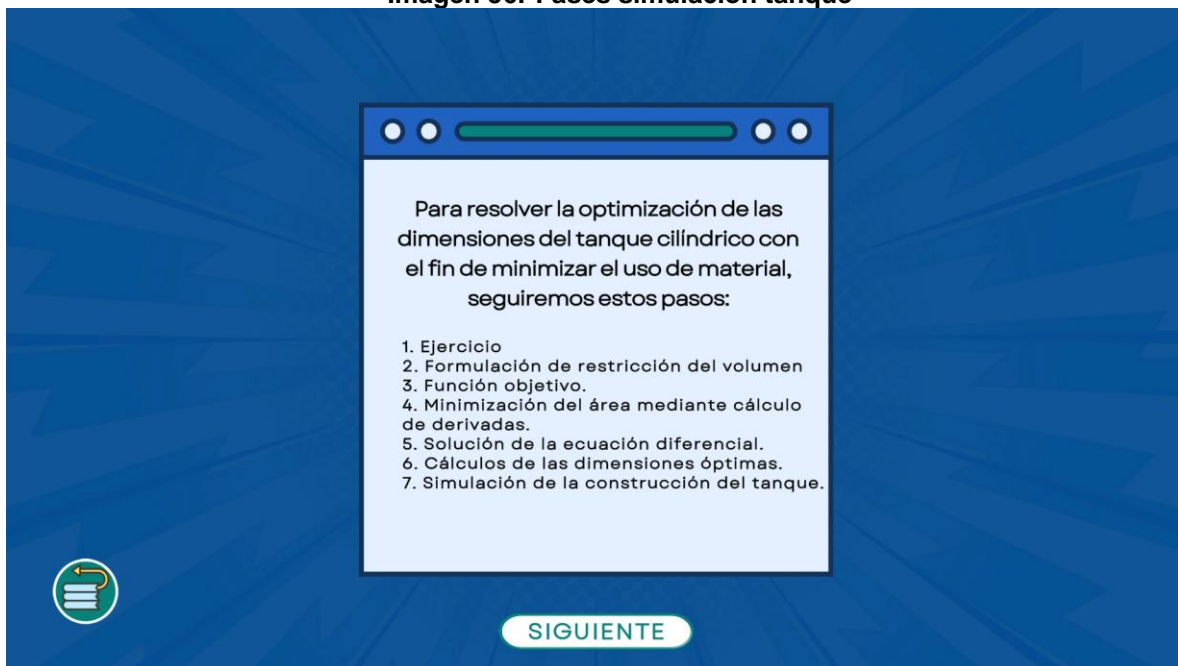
Imagen 36. Pasos simulación tanque

Para resolver la optimización de las dimensiones del tanque cilíndrico con el fin de minimizar el uso de material, seguiremos estos pasos:

1. Ejercicio
2. Formulación de restricción del volumen
3. Función objetivo.
4. Minimización del área mediante cálculo de derivadas.
5. Solución de la ecuación diferencial.
6. Cálculos de las dimensiones óptimas.
7. Simulación de la construcción del tanque.

SIGUIENTE